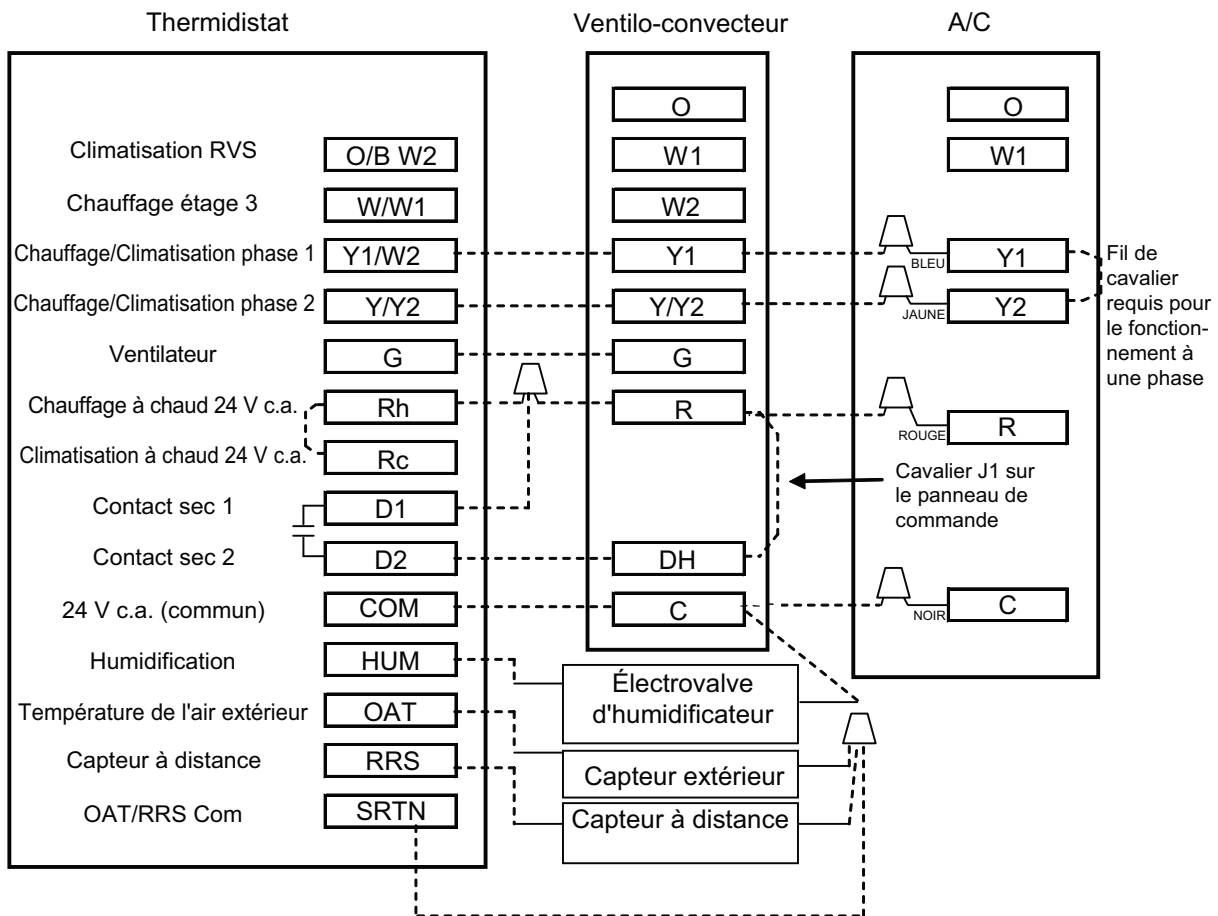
Thermidistat

Ventilo-convecteur

A/C

Climatisation RVS
O/B W2

Chauffage étage 3
W/W1

Chauffage/Climatisation phase 1
Y1/W2

Chauffage/Climatisation phase 2
Y/Y2

Ventilateur
G

Chauffage à chaud 24 V c.a.
Rh

Climatisation à chaud 24 V c.a.
Rc

Contact sec 1
D1

Contact sec 2
D2

24 V c.a. (commun)
COM

Humidification
HUM

Température de l'air extérieur
OAT

Capteur à distance
RRS

OAT/RRS Com
SRTN

O
W1
W2
Y1
Y/Y2
G
R
DH
C

O
W1
BLEU
Y1
JAUNE
Y2
ROUGE
R
NOIR
C

Fil de cavalier requis pour le fonctionnement à une phase

Cavalier J1 sur le panneau de commande

Électrovalve d'humidificateur

Capteur extérieur

Capteur à distance